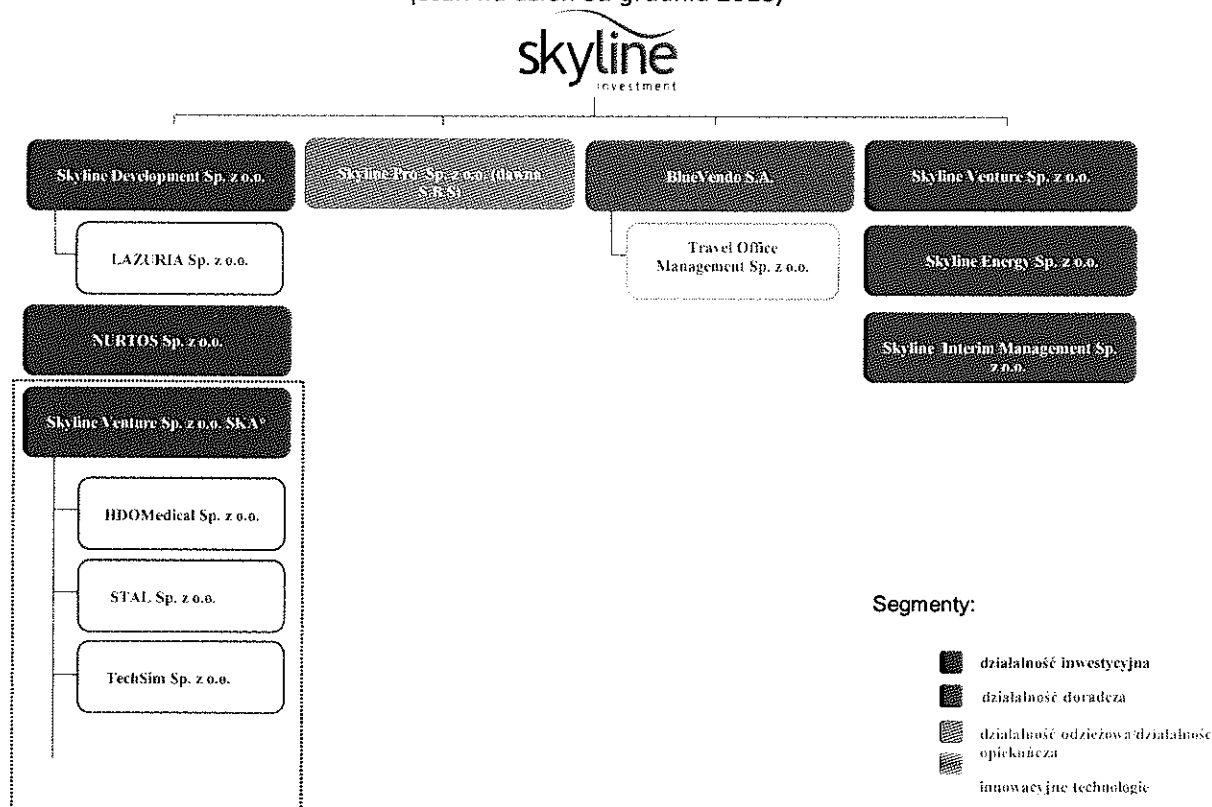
(stan na dzień 31 grudnia 2013)

skyline
investment

Skyline Development Sp. z o.o.

LAZURIA Sp. z o.o.

NURTOS Sp. z o.o.

Skyline Venture Sp. z o.o. SKA*

HDOMedical Sp. z o.o.

STAL Sp. z o.o.

TechSim Sp. z o.o.

Skyline Pro Sp. z o.o. (dawna S.R.S)

BlueVendo S.A.

Travel Office Management Sp. z o.o.

Skyline Venture Sp. z o.o.

Skyline Energy Sp. z o.o.

Skyline Interim Management Sp. z o.o.

Segmenty:

działalność inwestycyjna

działalność doradcza

działalność odzieżowa/działalność opiekuńcza

innowacyjne technologie